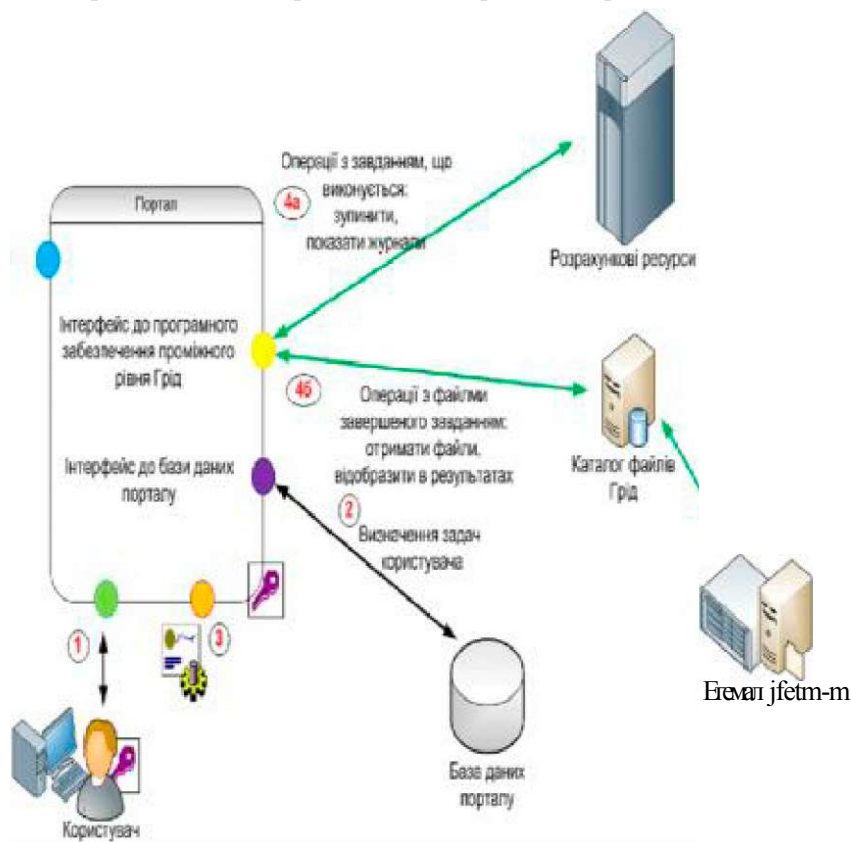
Портал

Операції з завданням, що виконується: зупинити, показати журнали

4а

Розрахункові ресурси

Інтерфейс до програмного забезпечення проміжного рівня Грід

4б

Операції з файлами завершеного завданням: отримати файли, відобразити в результатах

Каталог файлів Грід

Інтерфейс до бази даних порталу

2

Визначення задач користувача

1

3

Erемал jfetm-m

База даних порталу

Користувач